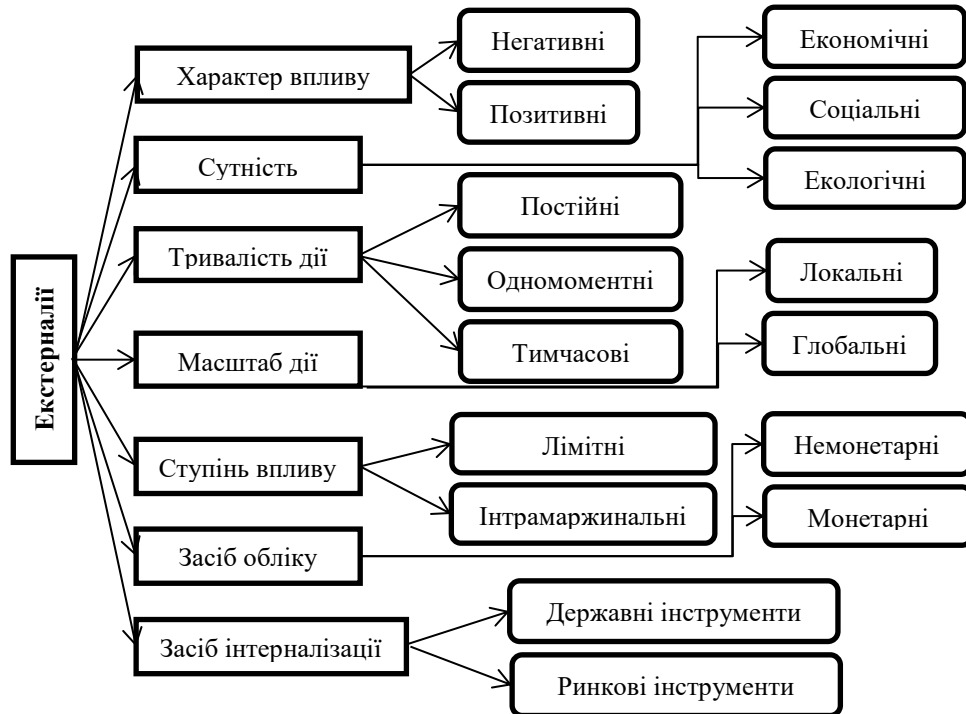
Екстерналії

Характер впливу

Негативні

Позитивні

Сутність

Економічні

Соціальні

Екологічні

Тривалість дії

Постійні

Одномоментні

Тимчасові

Масштаб дії

Локальні

Глобальні

Ступінь впливу

Лімітні

Інтрамаржинальні

Засіб обліку

Немонетарні

Монетарні

Засіб інтерналізації

Державні інструменти

Ринкові інструменти